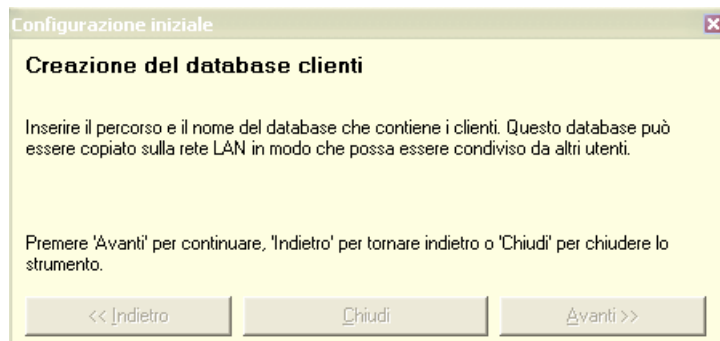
Configurazione iniziale

Creazione del database clienti

Inserire il percorso e il nome del database che contiene i clienti. Questo database può essere copiato sulla rete LAN in modo che possa essere condiviso da altri utenti.

Premere 'Avanti' per continuare, 'Indietro' per tornare indietro o 'Chiudi' per chiudere lo strumento.

<< Indietro

Chiudi

Avanti >>